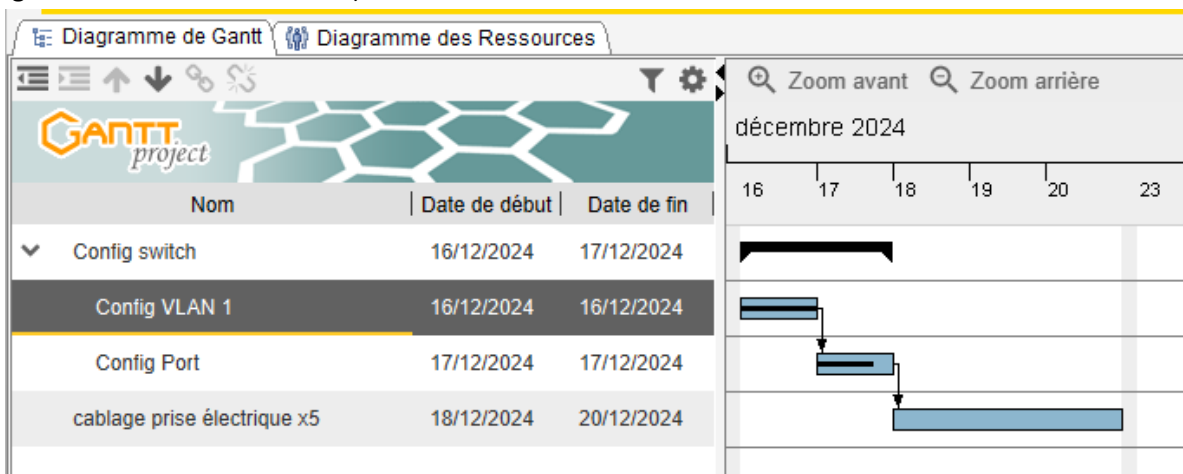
Diagramme de Gantt | Diagramme des Ressources

Zoom avant Zoom arrière

GANTT project

décembre 2024

16 17 18 19 20 23

| Nom | Date de début | Date de fin |
|---|---|---|
| Config switch | 16/12/2024 | 17/12/2024 |
| Config VLAN 1 | 16/12/2024 | 16/12/2024 |
| Config Port | 17/12/2024 | 17/12/2024 |
| cablage prise électrique x5 | 18/12/2024 | 20/12/2024 |